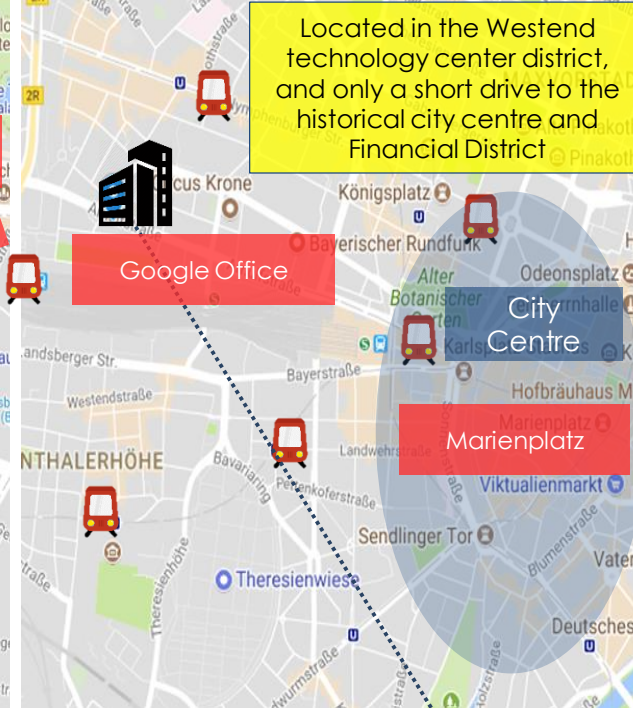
Located in the Westend technology center district, and only a short drive to the historical city centre and Financial District

Google Office

City Centre

Marienplatz

2R
Circus Krone
Königsplatz
Bayerischer Rundfunk
Alter Botanischer Garten
Odeonsplatz
Karlsplatz
Landsberger Str.
Bayerstraße
Westendstraße
Hofbräuhaus
THALERHÖHE
Bavariaring
Landwehrstraße
Viktualienmarkt
Sendlinger Tor
Theresienwiese
Deutsches
MAXVORSTADT
Pinakothek